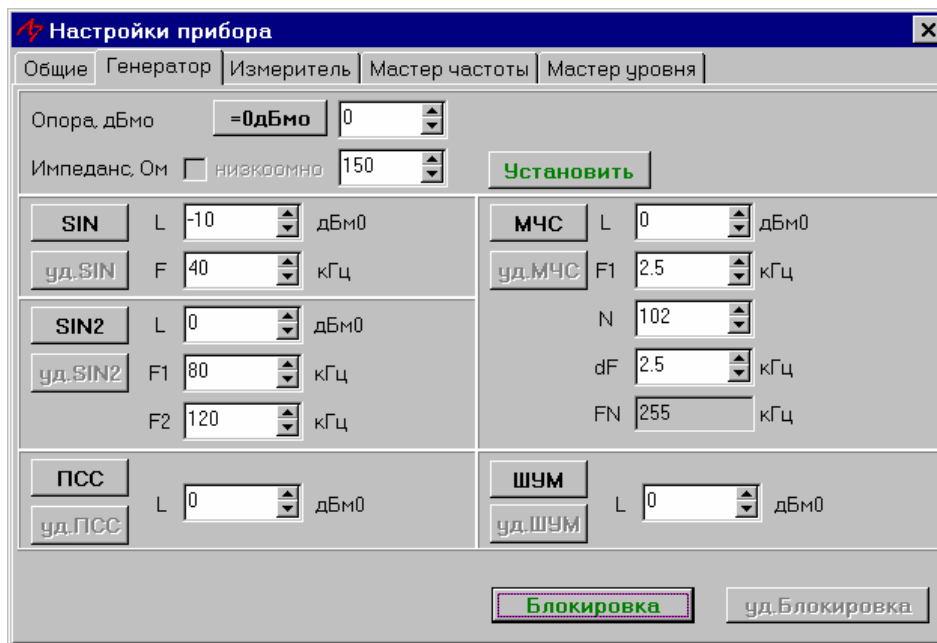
Настройки прибора

Общие | Генератор | Измеритель | Мастер частоты | Мастер уровня

Опора, дБмо =0дБмо 0

Импеданс, Ом низкоомно 150

Установить

SIN L -10 дБм0

уд.SIN F 40 кГц

SIN2 L 0 дБм0

уд.SIN2 F1 80 кГц

F2 120 кГц

МЧС L 0 дБм0

уд.МЧС F1 2.5 кГц

N 102

dF 2.5 кГц

FN 255 кГц

ПСС L 0 дБм0

уд.ПСС

ШУМ L 0 дБм0

уд.ШУМ

Блокировка

уд.Блокировка